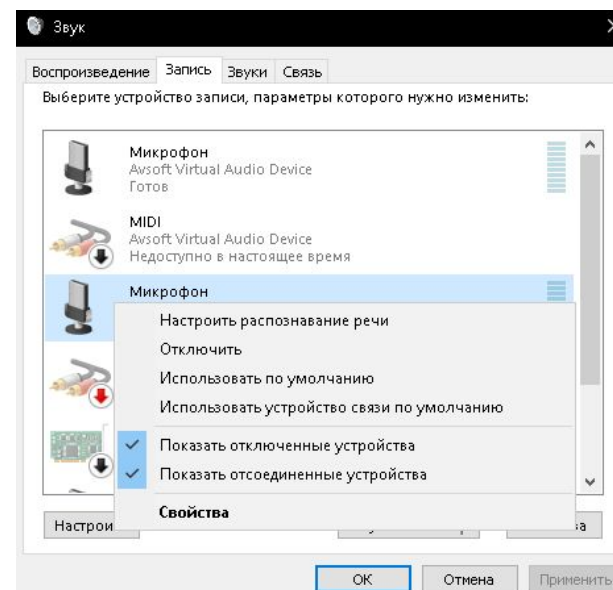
Звук

Воспроизведение | Запись | Звуки | Связь

Выберите устройство записи, параметры которого нужно изменить:

Микрофон
Avsoft Virtual Audio Device
Готов

MIDI
Avsoft Virtual Audio Device
Недоступно в настоящее время

Микрофон

Настроить распознавание речи
Отключить
Использовать по умолчанию
Использовать устройство связи по умолчанию
Показать отключенные устройства
Показать отсоединенные устройства
Свойства

Настрои

ва

ОК | Отмена | Применить